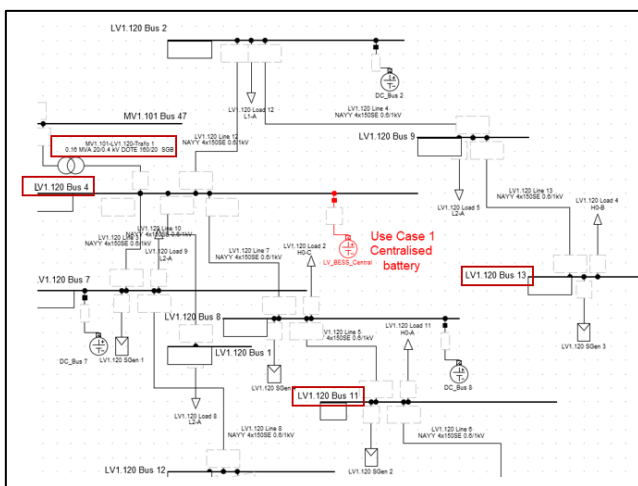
LV1.120 Bus 2

DC_Bus 2

LV1.120 Line 4
NAYY 4x150SE 0.6/1kV

LV1.120 Load 12
L1-A

MV1.101 Bus 47

LV1.120 Line 12
NAYY 4x150SE 0.6/1kV

LV1.120 Bus 9

MV1.101-LV1.120-Trafo 1
0.16 MVA 20/0.4 kV DOTE 160/20 SGB

LV1.120 Bus 4

LV1.120 Load 5
L2-A

LV1.120 Line 13
NAYY 4x150SE 0.6/1kV

LV1.120 Load 4
H0-B

LV1.120 Line 10
NAYY 4x150SE 0.6/1kV

LV1.120 Load 9
L2-A

LV1.120 Line 7
NAYY 4x150SE 0.6/1kV

LV1.120 Load 2
H0-C

LV_BESS_Central

Use Case 1
Centralised
battery

LV1.120 Bus 13

LV1.120 Bus 7

LV1.120 Bus 8

LV1.120 Line 5
4x150SE 0.6/1kV

LV1.120 Load 11
H0-A

DC_Bus 7

LV1.120 SGen 1

LV1.120 Bus 1

LV1.120 SGen 3

LV1.120 SGen 5

DC_Bus 8

LV1.120 Bus 11

LV1.120 Load 8
L2-A

LV1.120 Line 8
NAYY 4x150SE 0.6/1kV

LV1.120 Line 6
NAYY 4x150SE 0.6/1kV

LV1.120 Bus 12

LV1.120 SGen 2